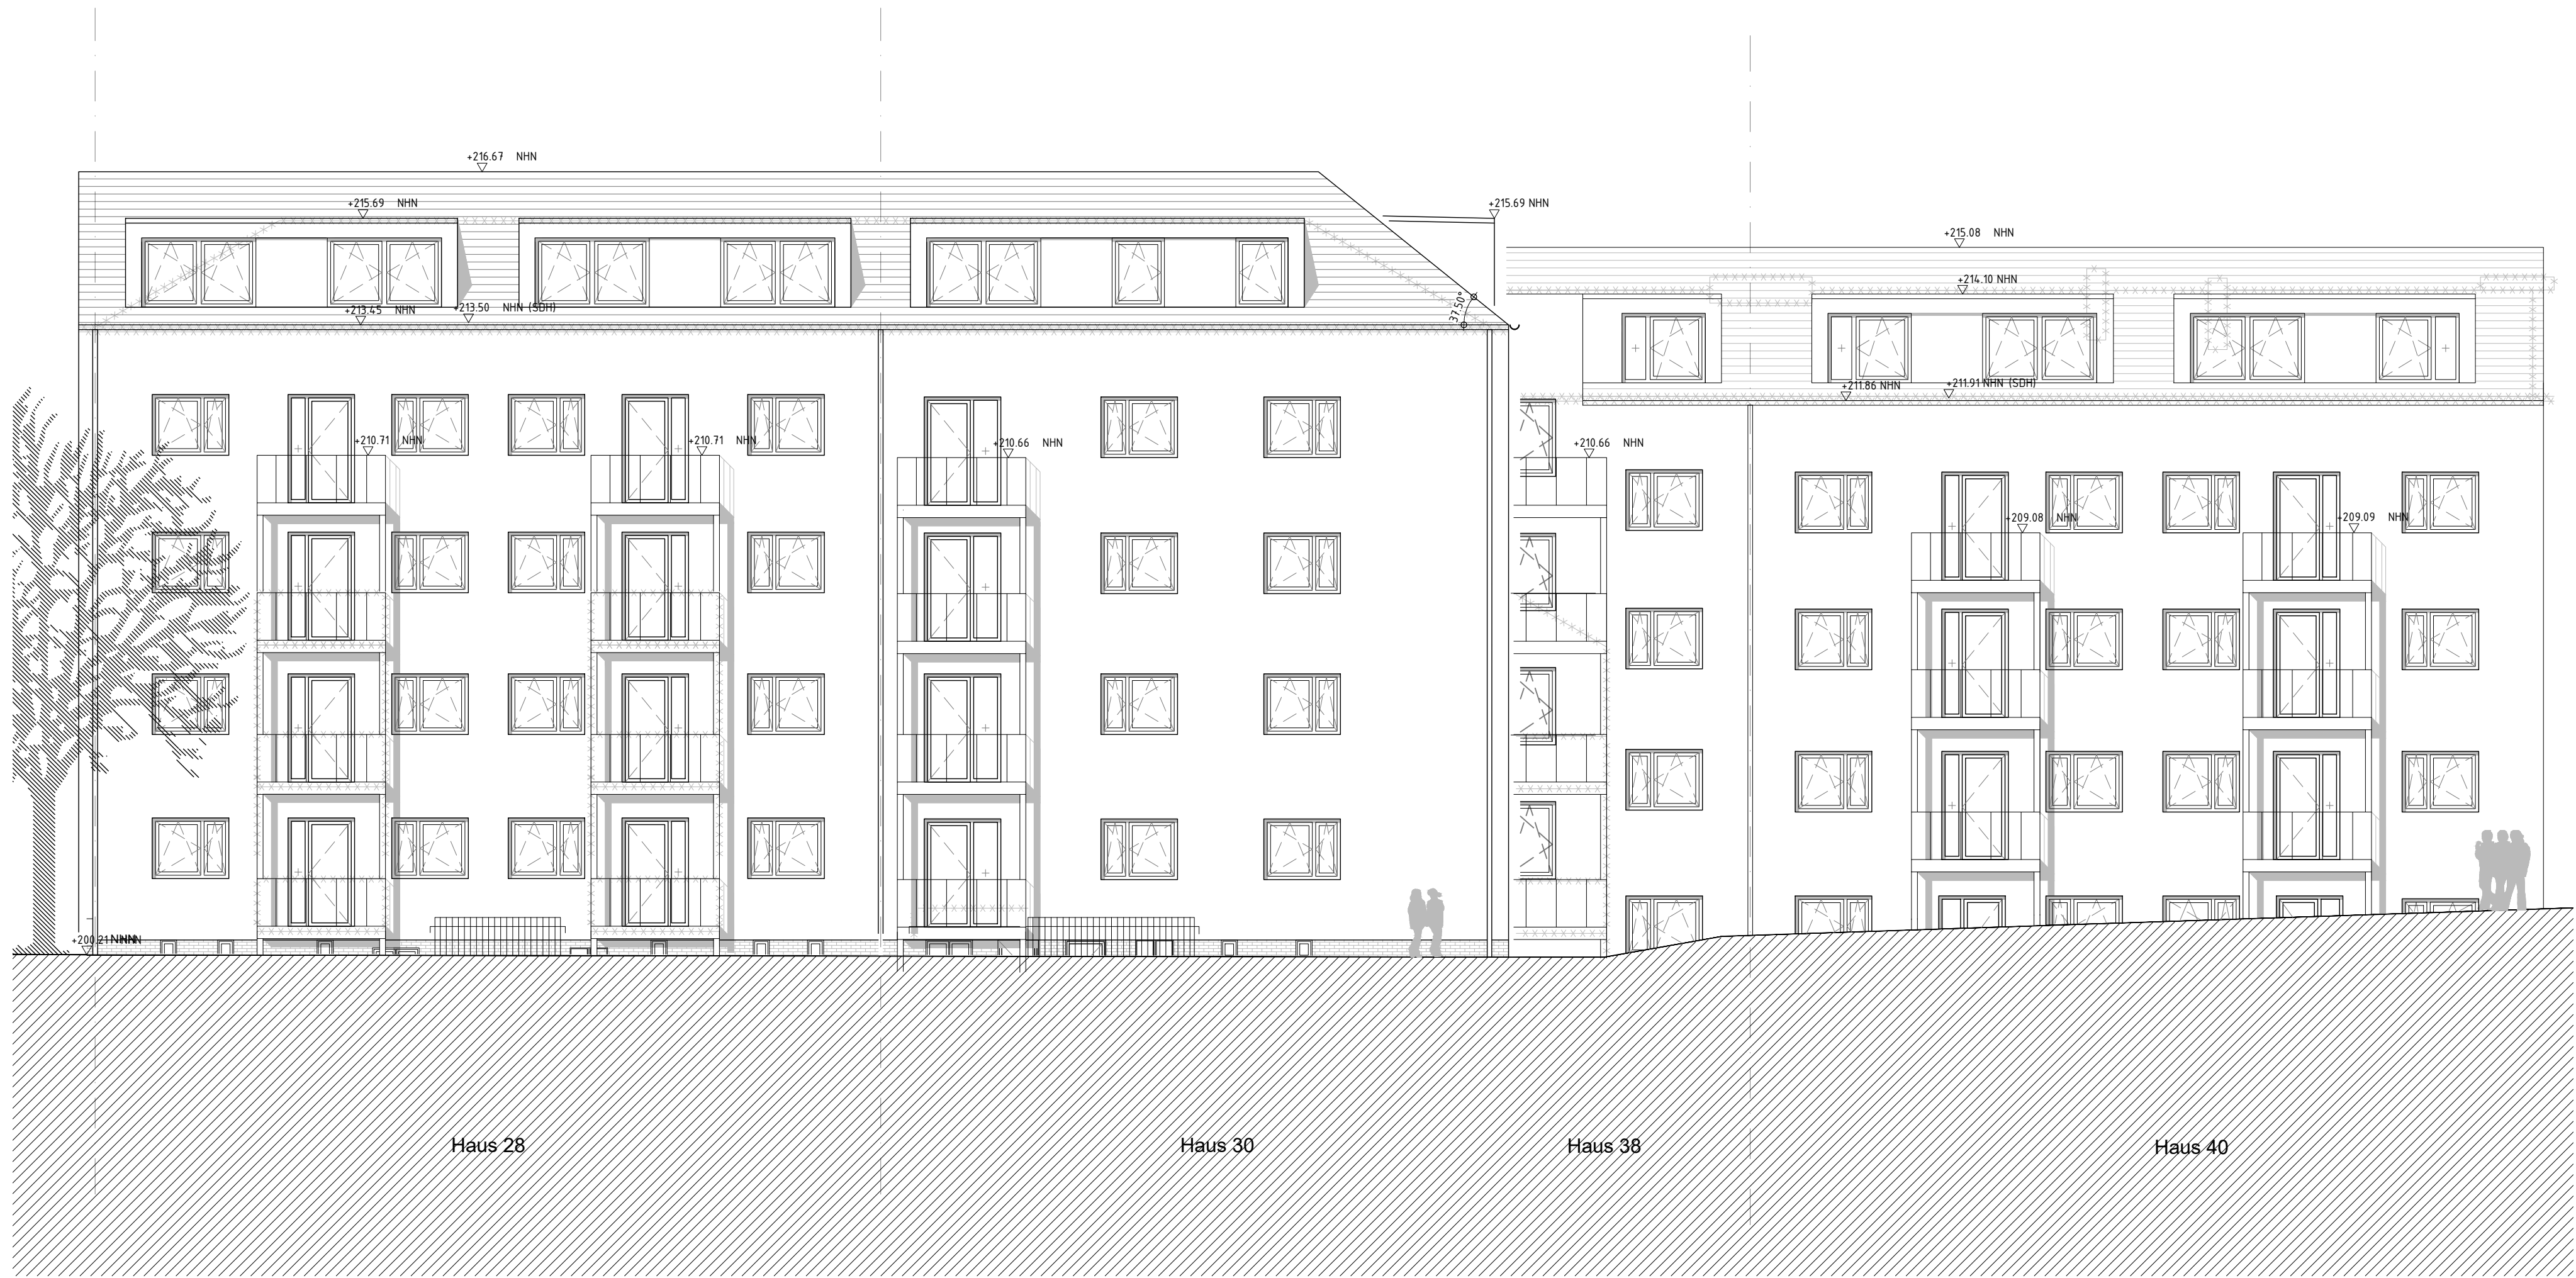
+216.67 NHN

+215.69 NHN

+215.69 NHN

+215.08 NHN

+214.10 NHN

+213.45 NHN

+213.50 NHN (SDH)

37.50°

+211.86 NHN

+211.91 NHN (SDH)

+210.71 NHN

+210.71 NHN

+210.66 NHN

+210.66 NHN

+209.08 NHN

+209.09 NHN

+200.21 NHN

Haus 28

Haus 30

Haus 38

Haus 40